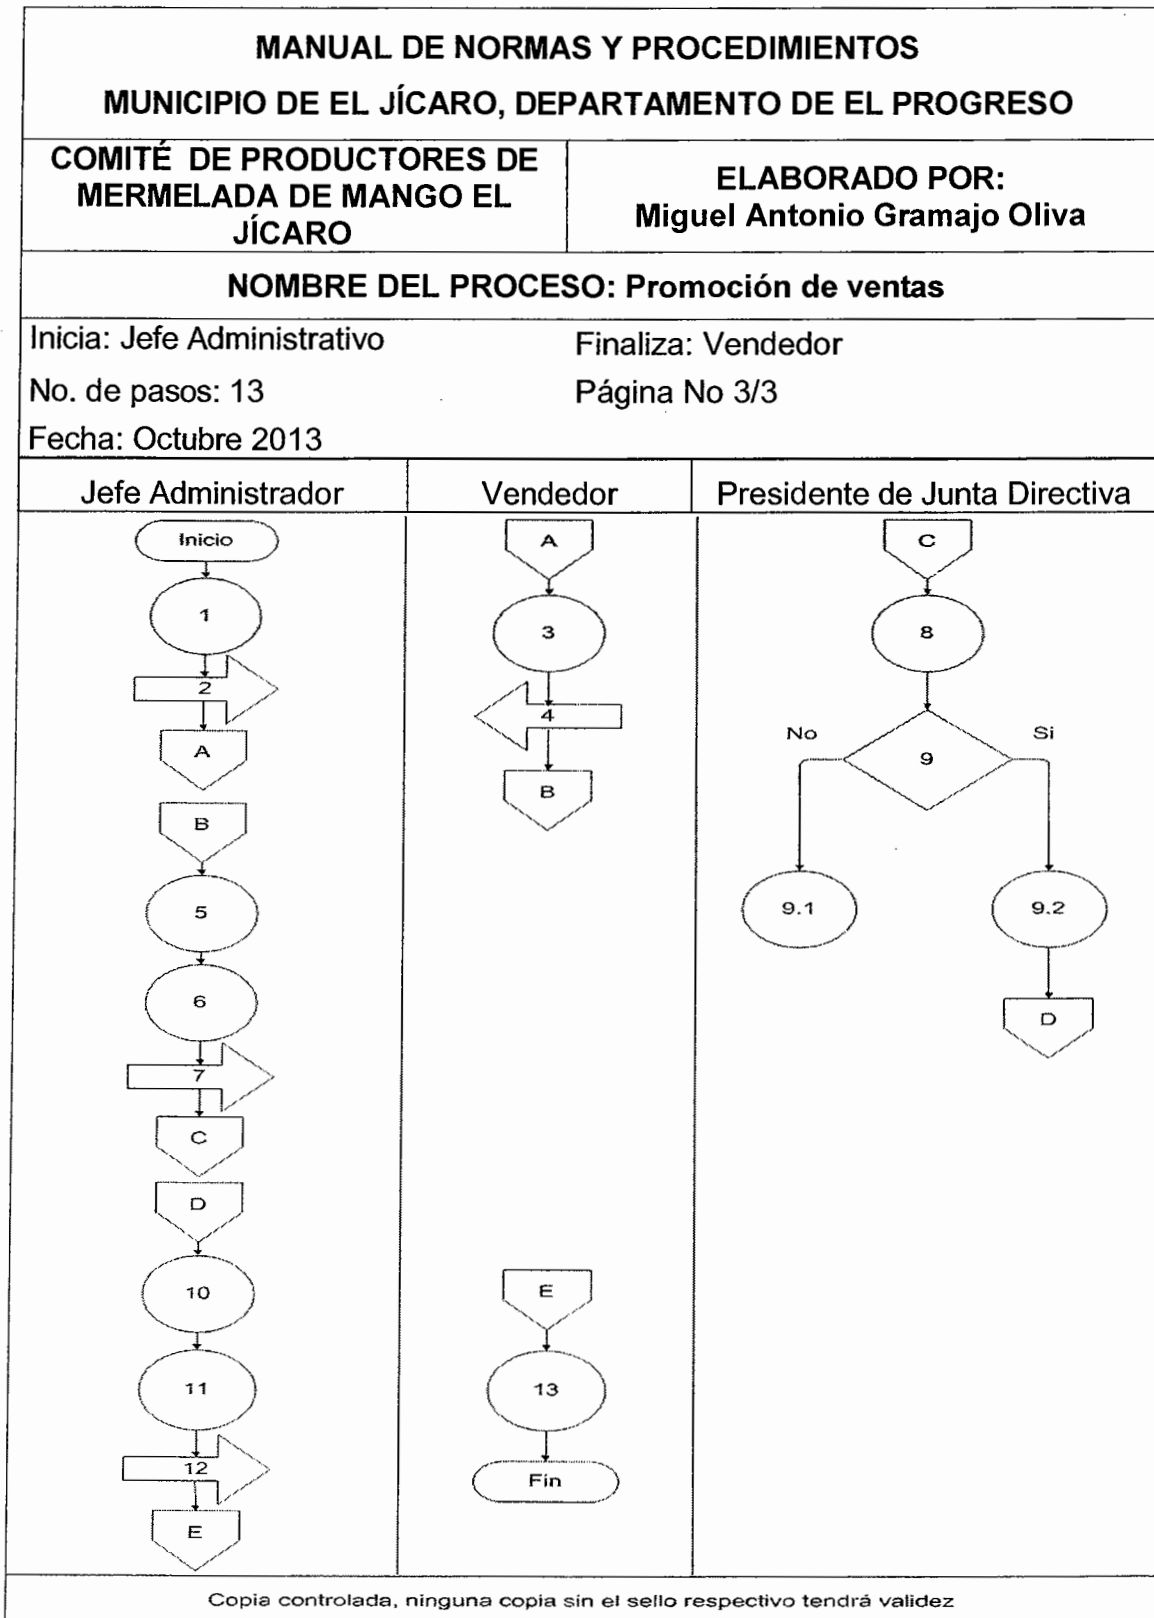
MANUAL DE NORMAS Y PROCEDIMIENTOS

MUNICIPIO DE EL JÍCARO, DEPARTAMENTO DE EL PROGRESO

COMITÉ DE PRODUCTORES DE MERMELADA DE MANGO EL JÍCARO

ELABORADO POR: Miguel Antonio Gramajo Oliva

NOMBRE DEL PROCESO: Promoción de ventas

Inicia: Jefe Administrativo

Finaliza: Vendedor

No. de pasos: 13

Página No 3/3

Fecha: Octubre 2013

Jefe Administrador

Inicio

1

2

A

B

5

6

7

C

D

10

11

12

E

Vendedor

A

3

4

B

E

13

Fin

Presidente de Junta Directiva

C

8

No

Si

9

9.1

9.2

D

Copia controlada, ninguna copia sin el sello respectivo tendrá validez